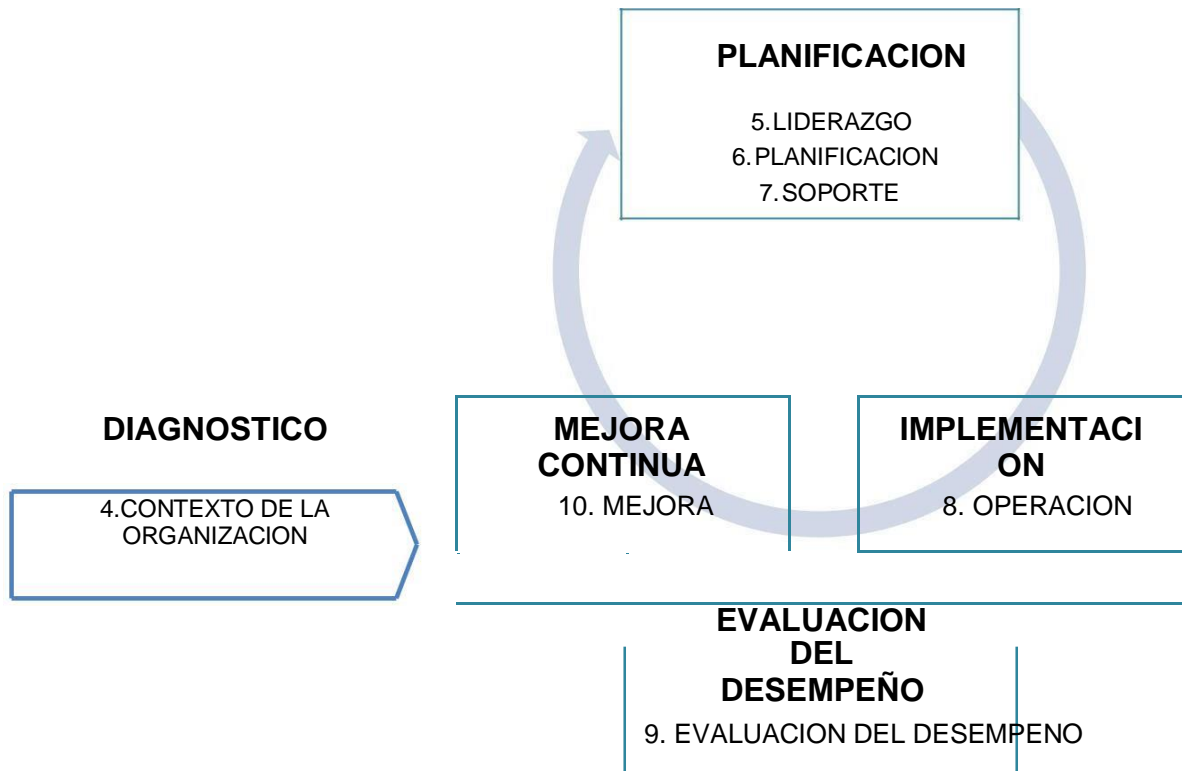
PLANIFICACION

5. LIDERAZGO
6. PLANIFICACION
7. SOPORTE

DIAGNOSTICO

4.CONTEXTO DE LA ORGANIZACION

MEJORA CONTINUA

10. MEJORA

IMPLEMENTACI ON

8. OPERACION

EVALUACION DEL DESEMPEÑO

9. EVALUACION DEL DESEMPENO